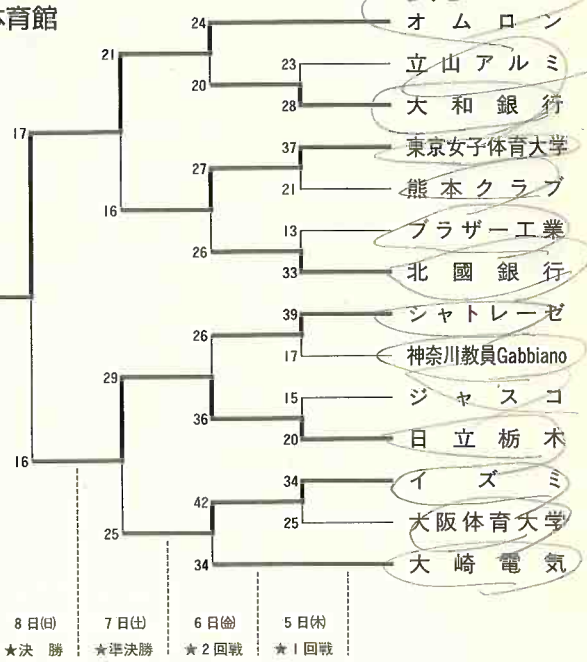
体育館

オムロン
立山アルミ
大和銀行
東京女子体育大学
熊本クラブ
プラザー工業
北國銀行
シャトレーゼ
神奈川教員Gabbiano
ジャスコ
日立栃木
イズミ
大阪体育大学
大崎電気

24
23
20
28
21
17
37
27
21
16
13
26
33
39
26
17
29
15
36
20
16
34
42
25
25
34

8日(日) ★決勝
7日(土) ★準決勝
6日(金) ★2回戦
5日(木) ★1回戦